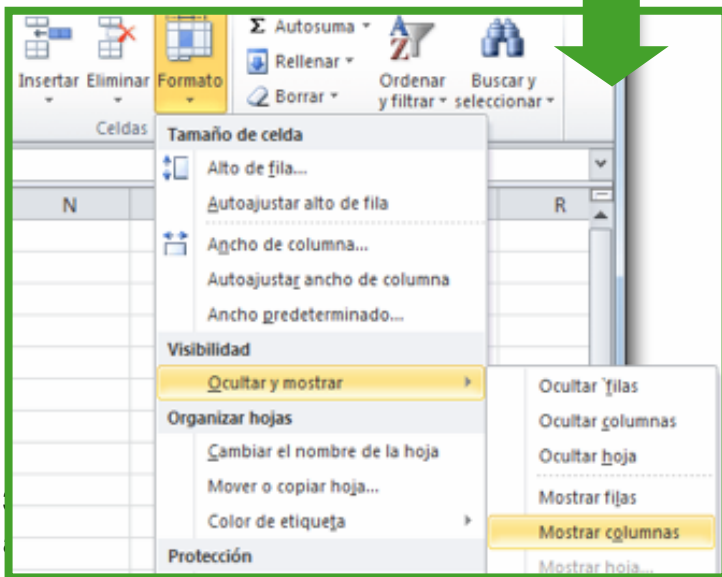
Insertar Eliminar Formato
Celdas
Σ Autosuma
Rellenar
Borrar
Ordenar y filtrar
Buscar y seleccionar
N
R
Tamaño de celda
Alto de fila...
Autoajustar alto de fila
Ancho de columna...
Autoajustar ancho de columna
Ancho predeterminado...
Visibilidad
Ocultar y mostrar
Organizar hojas
Cambiar el nombre de la hoja
Mover o copiar hoja...
Color de etiqueta
Protección
Ocultar `filas
Ocultar columnas
Ocultar hoja
Mostrar filas
Mostrar columnas
Mostrar hoja...